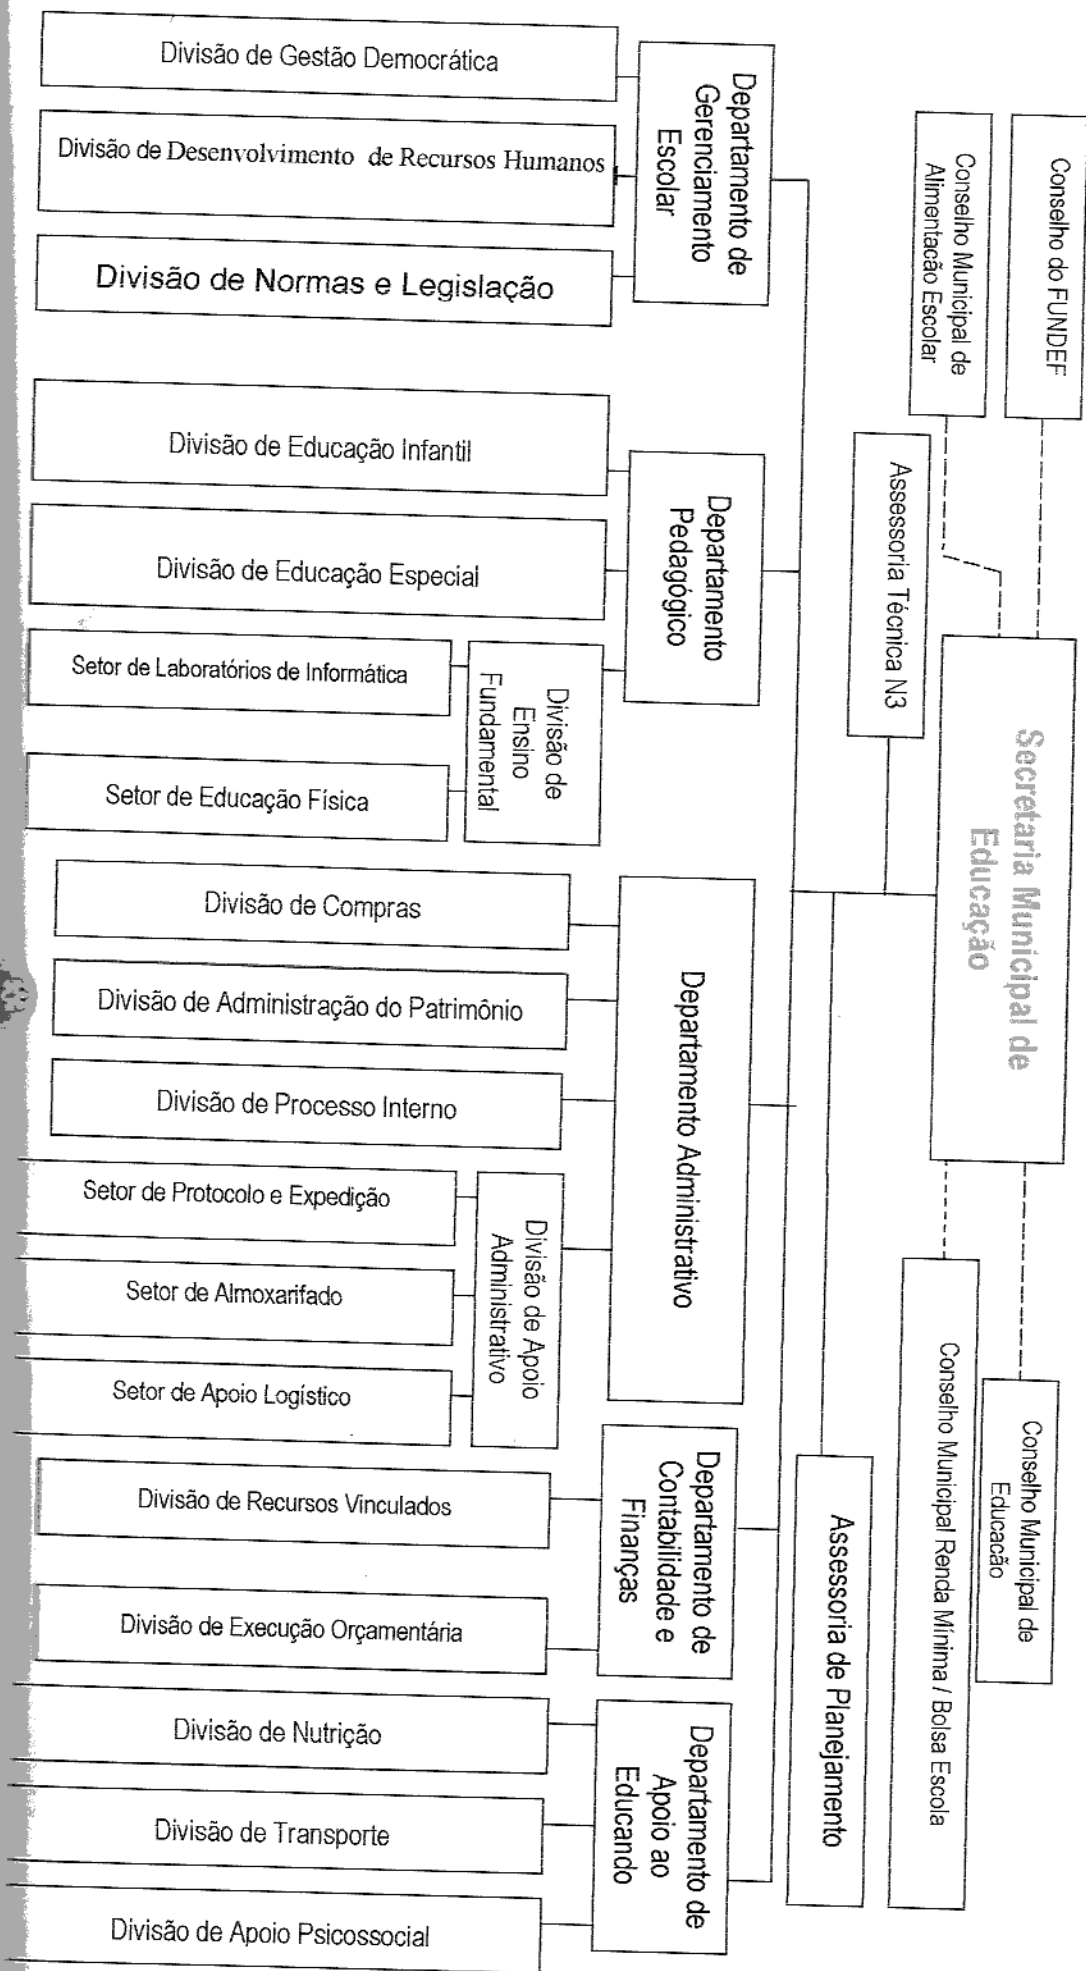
Conselho do FUNDEF

Conselho Municipal de Alimentação Escolar

Assessoria Técnica N3

Secretaria Municipal de Educação

Conselho Municipal de Educação

Conselho Municipal Renda Mínima / Bolsa Escola

Assessoria de Planejamento

Departamento de Gerenciamento Escolar

Divisão de Gestão Democrática

Divisão de Desenvolvimento de Recursos Humanos

Divisão de Normas e Legislação

Departamento Pedagógico

Divisão de Educação Infantil

Divisão de Educação Especial

Divisão de Ensino Fundamental

Setor de Laboratórios de Informática

Setor de Educação Física

Departamento Administrativo

Divisão de Compras

Divisão de Administração do Patrimônio

Divisão de Processo Interno

Divisão de Apoio Administrativo

Setor de Protocolo e Expedição

Setor de Almoxarifado

Setor de Apoio Logístico

Departamento de Contabilidade e Finanças

Divisão de Recursos Vinculados

Divisão de Execução Orçamentária

Departamento de Apoio ao Educando

Divisão de Nutrição

Divisão de Transporte

Divisão de Apoio Psicossocial